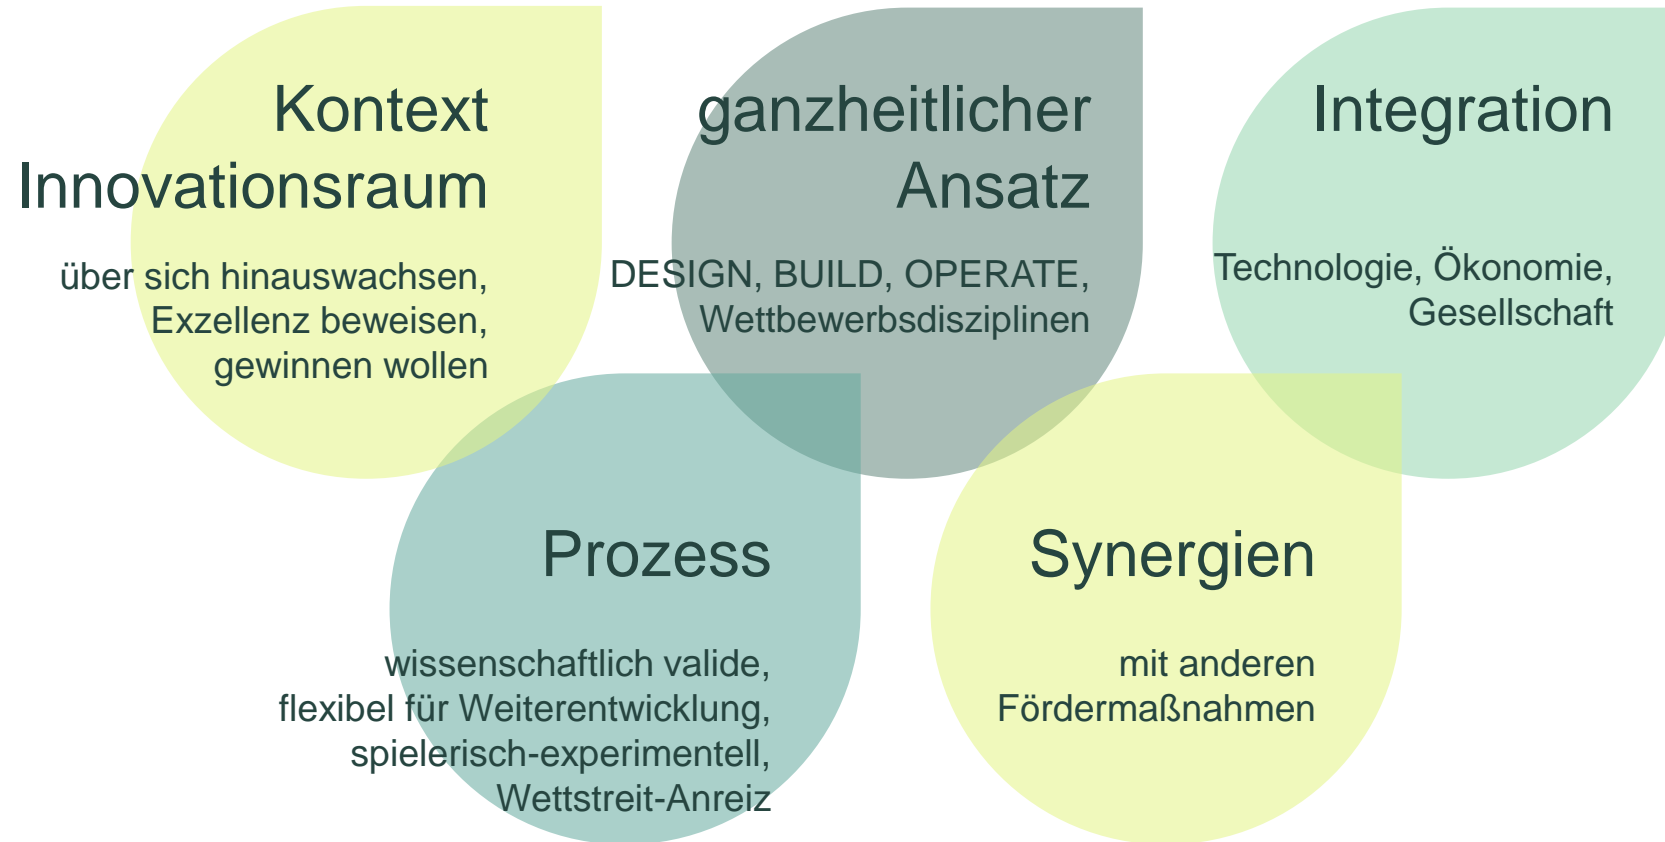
Kontext
Innovationsraum

über sich hinauswachsen,
Exzellenz beweisen,
gewinnen wollen

ganzheitlicher
Ansatz

DESIGN, BUILD, OPERATE,
Wettbewerbsdisziplinen

Integration

Technologie, Ökonomie,
Gesellschaft

Prozess

wissenschaftlich valide,
flexibel für Weiterentwicklung,
spielerisch-experimentell,
Wettstreit-Anreiz

Synergien

mit anderen
Fördermaßnahmen